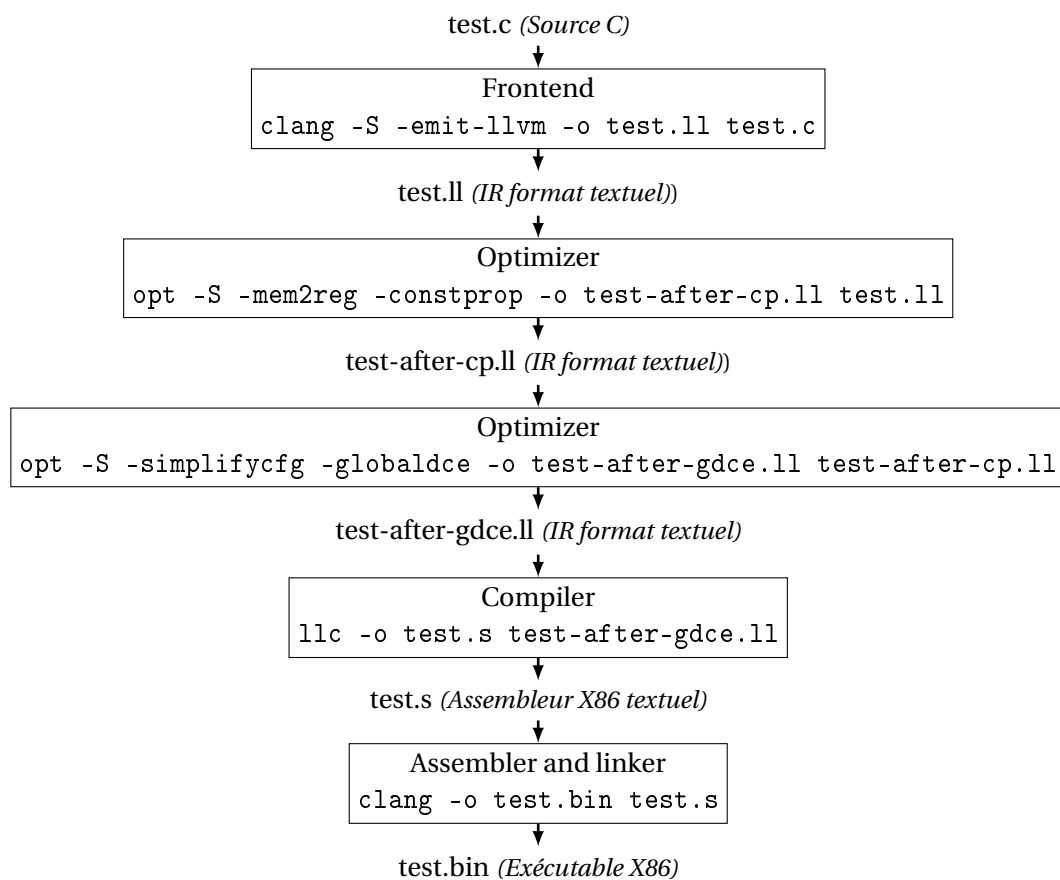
test.c *(Source C)*

Frontend
clang -S -emit-llvm -o test.ll test.c

test.ll *(IR format textuel)*)

Optimizer
opt -S -mem2reg -constprop -o test-after-cp.ll test.ll

test-after-cp.ll *(IR format textuel)*)

Optimizer
opt -S -simplifycfg -globaldce -o test-after-gdce.ll test-after-cp.ll

test-after-gdce.ll *(IR format textuel)*

Compiler
llc -o test.s test-after-gdce.ll

test.s *(Assembleur X86 textuel)*

Assembler and linker
clang -o test.bin test.s

test.bin *(Exécutable X86)*